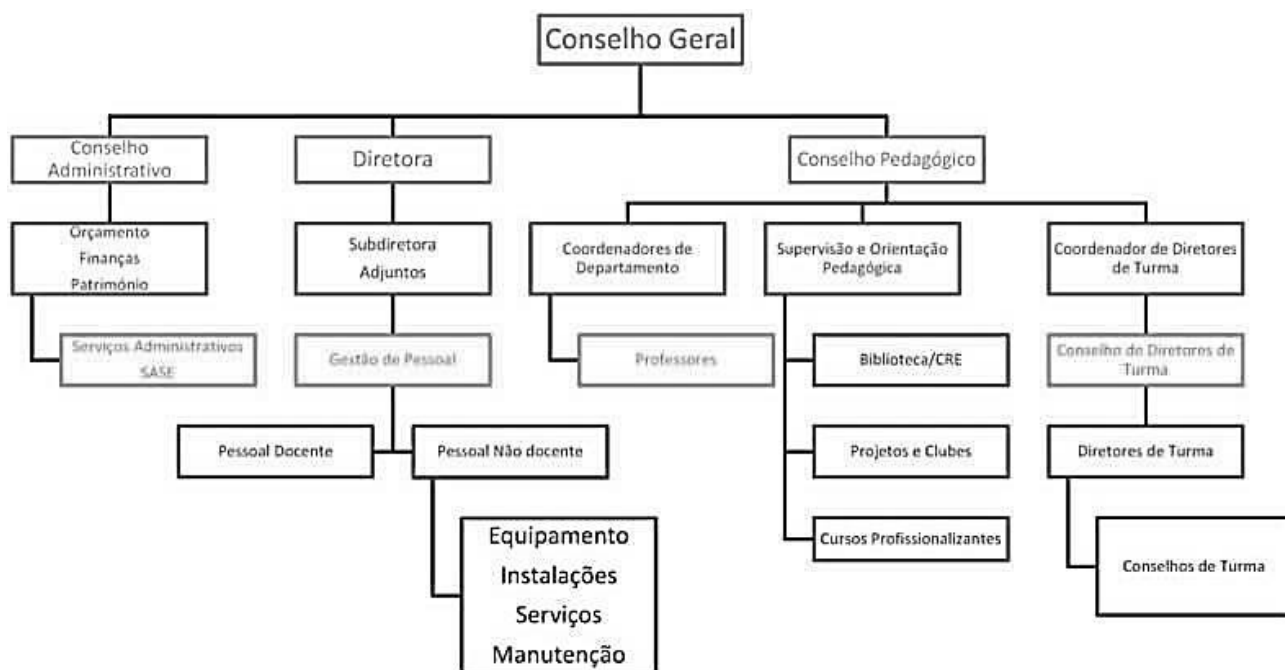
Conselho Geral

Conselho Administrativo

Diretora

Conselho Pedagógico

Orçamento
Finanças
Património

Subdiretora
Adjuntos

Coordenadores de Departamento

Supervisão e Orientação Pedagógica

Coordenador de Diretores de Turma

Serviços Administrativos
SASE

Gestão de Pessoal

Professores

Biblioteca/CRE

Conselho de Diretores de Turma

Pessoal Docente

Pessoal Não docente

Projetos e Clubes

Diretores de Turma

Equipamento
Instalações
Serviços
Manutenção

Cursos Profissionalizantes

Conselhos de Turma